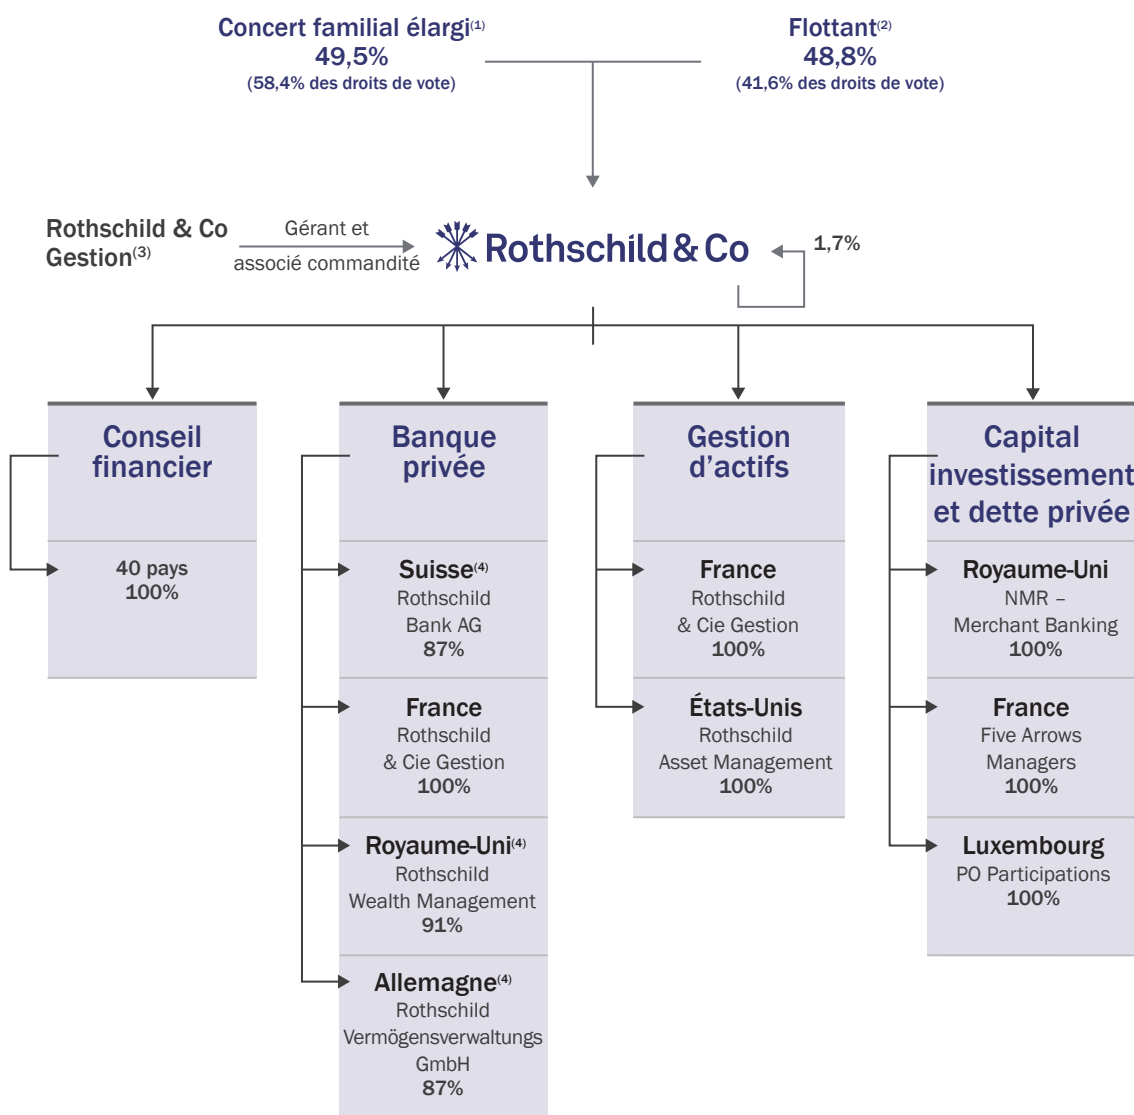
Concert familial élargi$^{(1)}$
49,5%
(58,4% des droits de vote)

Flottant$^{(2)}$
48,8%
(41,6% des droits de vote)

Rothschild & Co Gestion$^{(3)}$

Gérant et associé commandité

Rothschild & Co

1,7%

Conseil financier

40 pays
100%

Banque privée

Suisse$^{(4)}$
Rothschild Bank AG
87%

France
Rothschild & Cie Gestion
100%

Royaume-Uni$^{(4)}$
Rothschild Wealth Management
91%

Allemagne$^{(4)}$
Rothschild Vermögensverwaltungs GmbH
87%

Gestion d'actifs

France
Rothschild & Cie Gestion
100%

États-Unis
Rothschild Asset Management
100%

Capital investissement et dette privée

Royaume-Uni
NMR – Merchant Banking
100%

France
Five Arrows Managers
100%

Luxembourg
PO Participations
100%